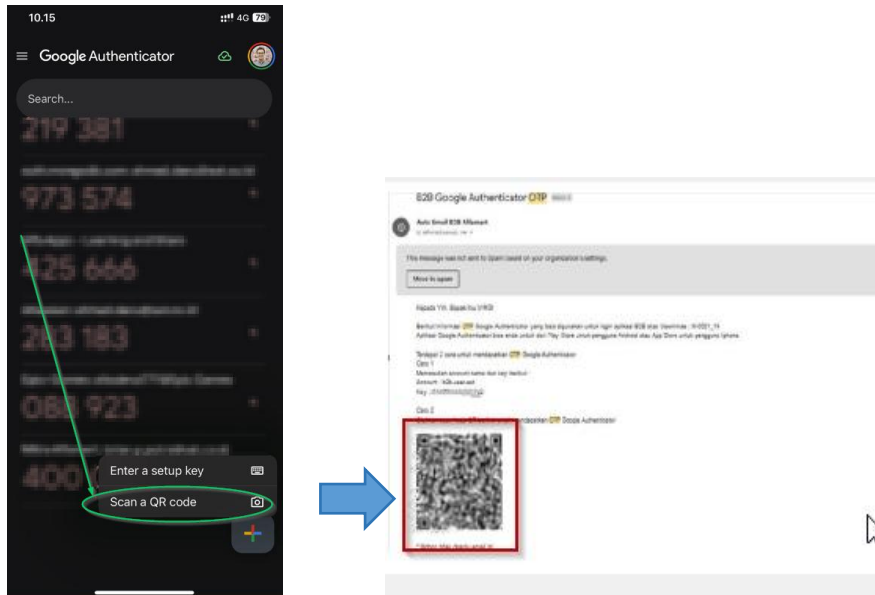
10.15 4G 79

Google Authenticator

Search...

219 381

973 574

425 666

283 183

088 923

400

Enter a setup key

Scan a QR code

B2B Google Authenticator OTP

Auto Email B2B Alfamart

This message was not sent to Spam based on your organization's settings.

Move to spam

Kepada Yth. Bapak/Ibu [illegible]

Berikut informasi OTP Google Authenticator yang bisa digunakan untuk login aplikasi B2B atas Username : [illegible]
Aplikasi Google Authenticator bisa anda unduh dari Play Store untuk pengguna Android atau App Store untuk pengguna Iphone.

Terdapat 2 cara untuk mendapatkan OTP Google Authenticator
Cara 1
Memasukan account name dan key berikut :
Account : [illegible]
Key : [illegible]

Cara 2
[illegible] mendapatkan OTP Google Authenticator

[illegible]